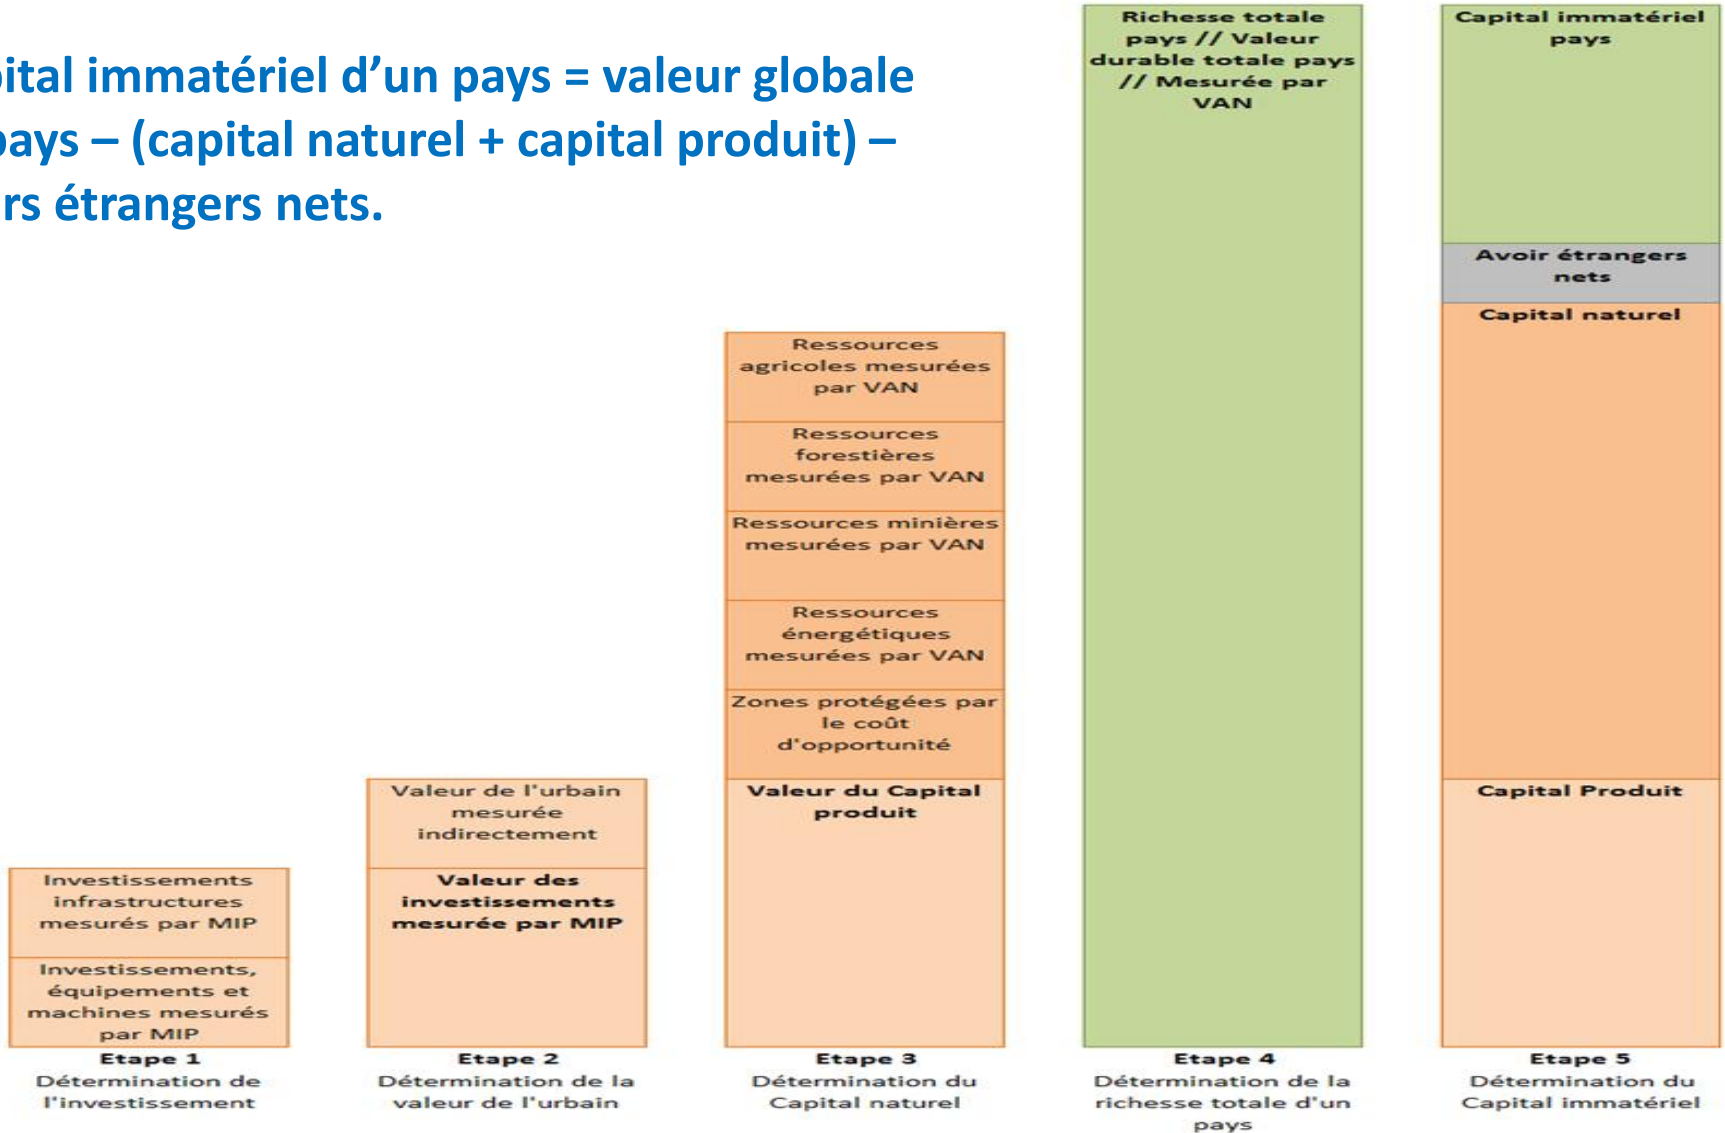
ital immatériel d'un pays = valeur globale ays – (capital naturel + capital produit) – rs étrangers nets.

Richesse totale pays // Valeur durable totale pays // Mesurée par VAN

Capital immatériel pays

Avoir étrangers nets

Capital naturel

Ressources agricoles mesurées par VAN

Ressources forestières mesurées par VAN

Ressources minières mesurées par VAN

Ressources énergétiques mesurées par VAN

Zones protégées par le coût d'opportunité

Valeur de l'urbain mesurée indirectement

Valeur du Capital produit

Capital Produit

Investissements infrastructures mesurés par MIP

Valeur des investissements mesurée par MIP

Investissements, équipements et machines mesurés par MIP

Etape 1
Détermination de l'investissement

Etape 2
Détermination de la valeur de l'urbain

Etape 3
Détermination du Capital naturel

Etape 4
Détermination de la richesse totale d'un pays

Etape 5
Détermination du Capital immatériel